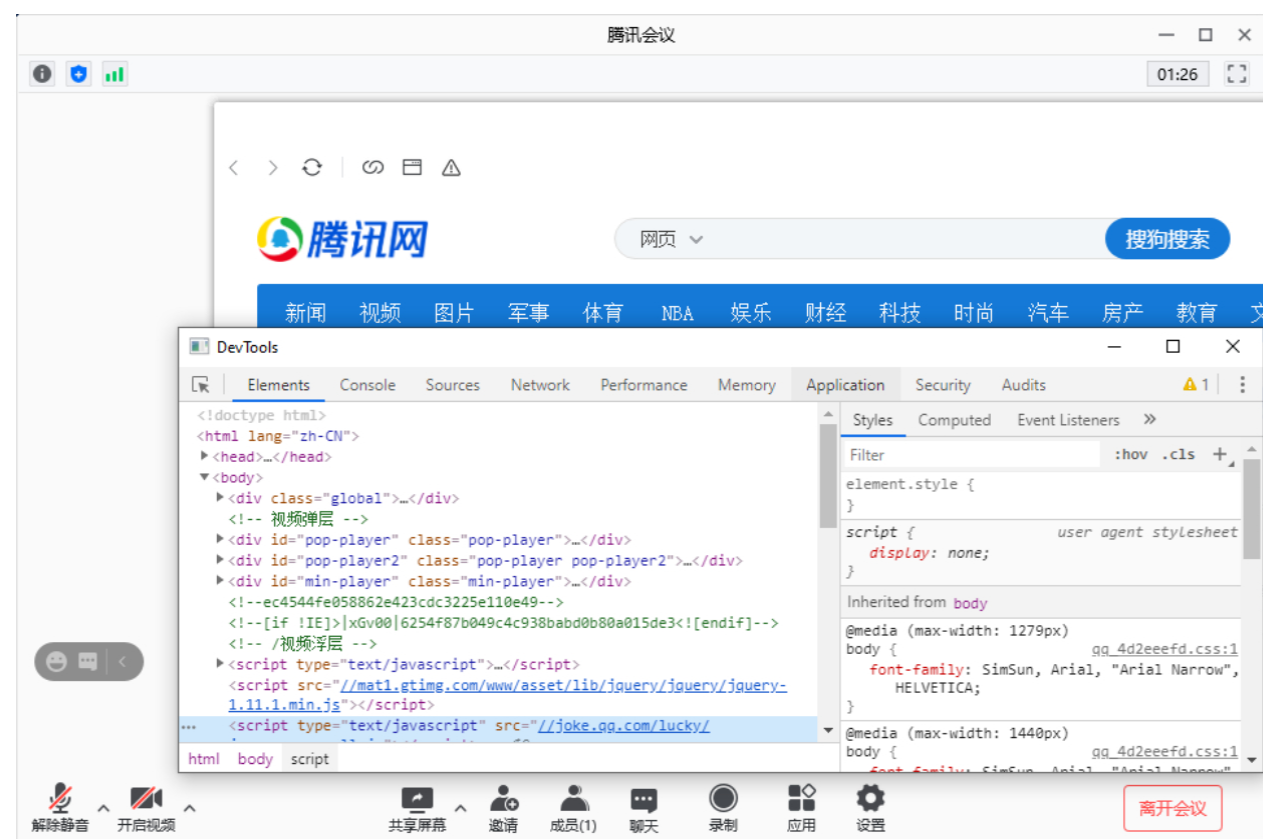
腾讯会议

01:26

腾讯网

网页

搜狗搜索

新闻 视频 图片 军事 体育 NBA 娱乐 财经 科技 时尚 汽车 房产 教育 文

DevTools

Elements Console Sources Network Performance Memory Application Security Audits 1

<!doctype html>
<html lang="zh-CN">
▶<head>…</head>
▼<body>
▶<div class="global">…</div>
<!-- 视频弹层 -->
▶<div id="pop-player" class="pop-player">…</div>
▶<div id="pop-player2" class="pop-player pop-player2">…</div>
▶<div id="min-player" class="min-player">…</div>
<!--ec4544fe058862e423cdc3225e110e49-->
<!--[if !IE]>|xGv00|6254f87b049c4c938babd0b80a015de3<![endif]-->
<!-- /视频浮层 -->
▶<script type="text/javascript">…</script>
<script src="//mat1.gtimg.com/www/asset/lib/jquery/jquery/jquery-1.11.1.min.js"></script>
<script type="text/javascript" src="//joke.qq.com/lucky/

html body script

Styles Computed Event Listeners »

Filter :hov .cls +

element.style {
}

script { user agent stylesheet
display: none;
}

Inherited from body

@media (max-width: 1279px)
body { qq_4d2eeefd.css:1
font-family: SimSun, Arial, "Arial Narrow", HELVETICA;
}

@media (max-width: 1440px)
body { qq_4d2eeefd.css:1

解除静音 开启视频 共享屏幕 邀请 成员(1) 聊天 录制 应用 设置 离开会议